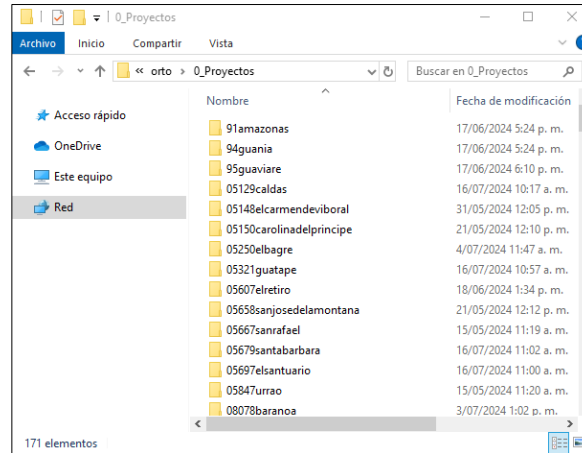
0_Proyectos

Archivo Inicio Compartir Vista

« orto › 0_Proyectos

Buscar en 0_Proyectos

Acceso rápido
OneDrive
Este equipo
Red

| Nombre | Fecha de modificación |
|---|---|
| 91amazonas | 17/06/2024 5:24 p. m. |
| 94guania | 17/06/2024 5:24 p. m. |
| 95guaviare | 17/06/2024 6:10 p. m. |
| 05129caldas | 16/07/2024 10:17 a. m. |
| 05148elcarmendeviboral | 31/05/2024 12:05 p. m. |
| 05150carolinadelprincipe | 21/05/2024 12:10 p. m. |
| 05250elbagre | 4/07/2024 11:47 a. m. |
| 05321guatape | 16/07/2024 10:57 a. m. |
| 05607elretiro | 18/06/2024 1:34 p. m. |
| 05658sanjosedelamontana | 21/05/2024 12:12 p. m. |
| 05667sanrafael | 15/05/2024 11:19 a. m. |
| 05679santabarbara | 16/07/2024 11:02 a. m. |
| 05697elsantuario | 16/07/2024 11:00 a. m. |
| 05847urrao | 15/05/2024 11:20 a. m. |
| 08078baranoa | 3/07/2024 1:02 p. m. |

171 elementos